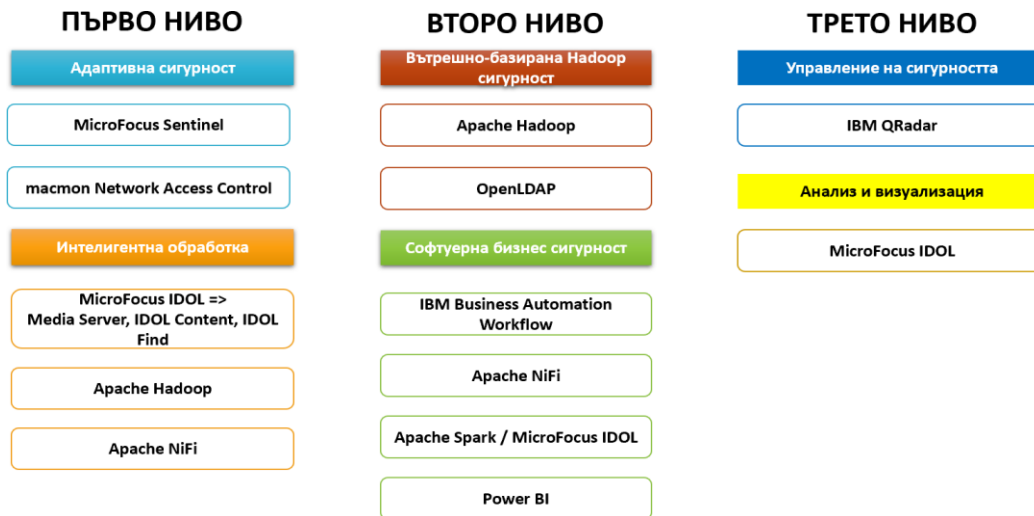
ПЪРВО НИВО

Адаптивна сигурност

MicroFocus Sentinel

macmon Network Access Control

Интелигентна обработка

MicroFocus IDOL => Media Server, IDOL Content, IDOL Find

Apache Hadoop

Apache NiFi

ВТОРО НИВО

Вътрешно-базирана Hadoop сигурност

Apache Hadoop

OpenLDAP

Софтуерна бизнес сигурност

IBM Business Automation Workflow

Apache NiFi

Apache Spark / MicroFocus IDOL

Power BI

ТРЕТО НИВО

Управление на сигурността

IBM QRadar

Анализ и визуализация

MicroFocus IDOL